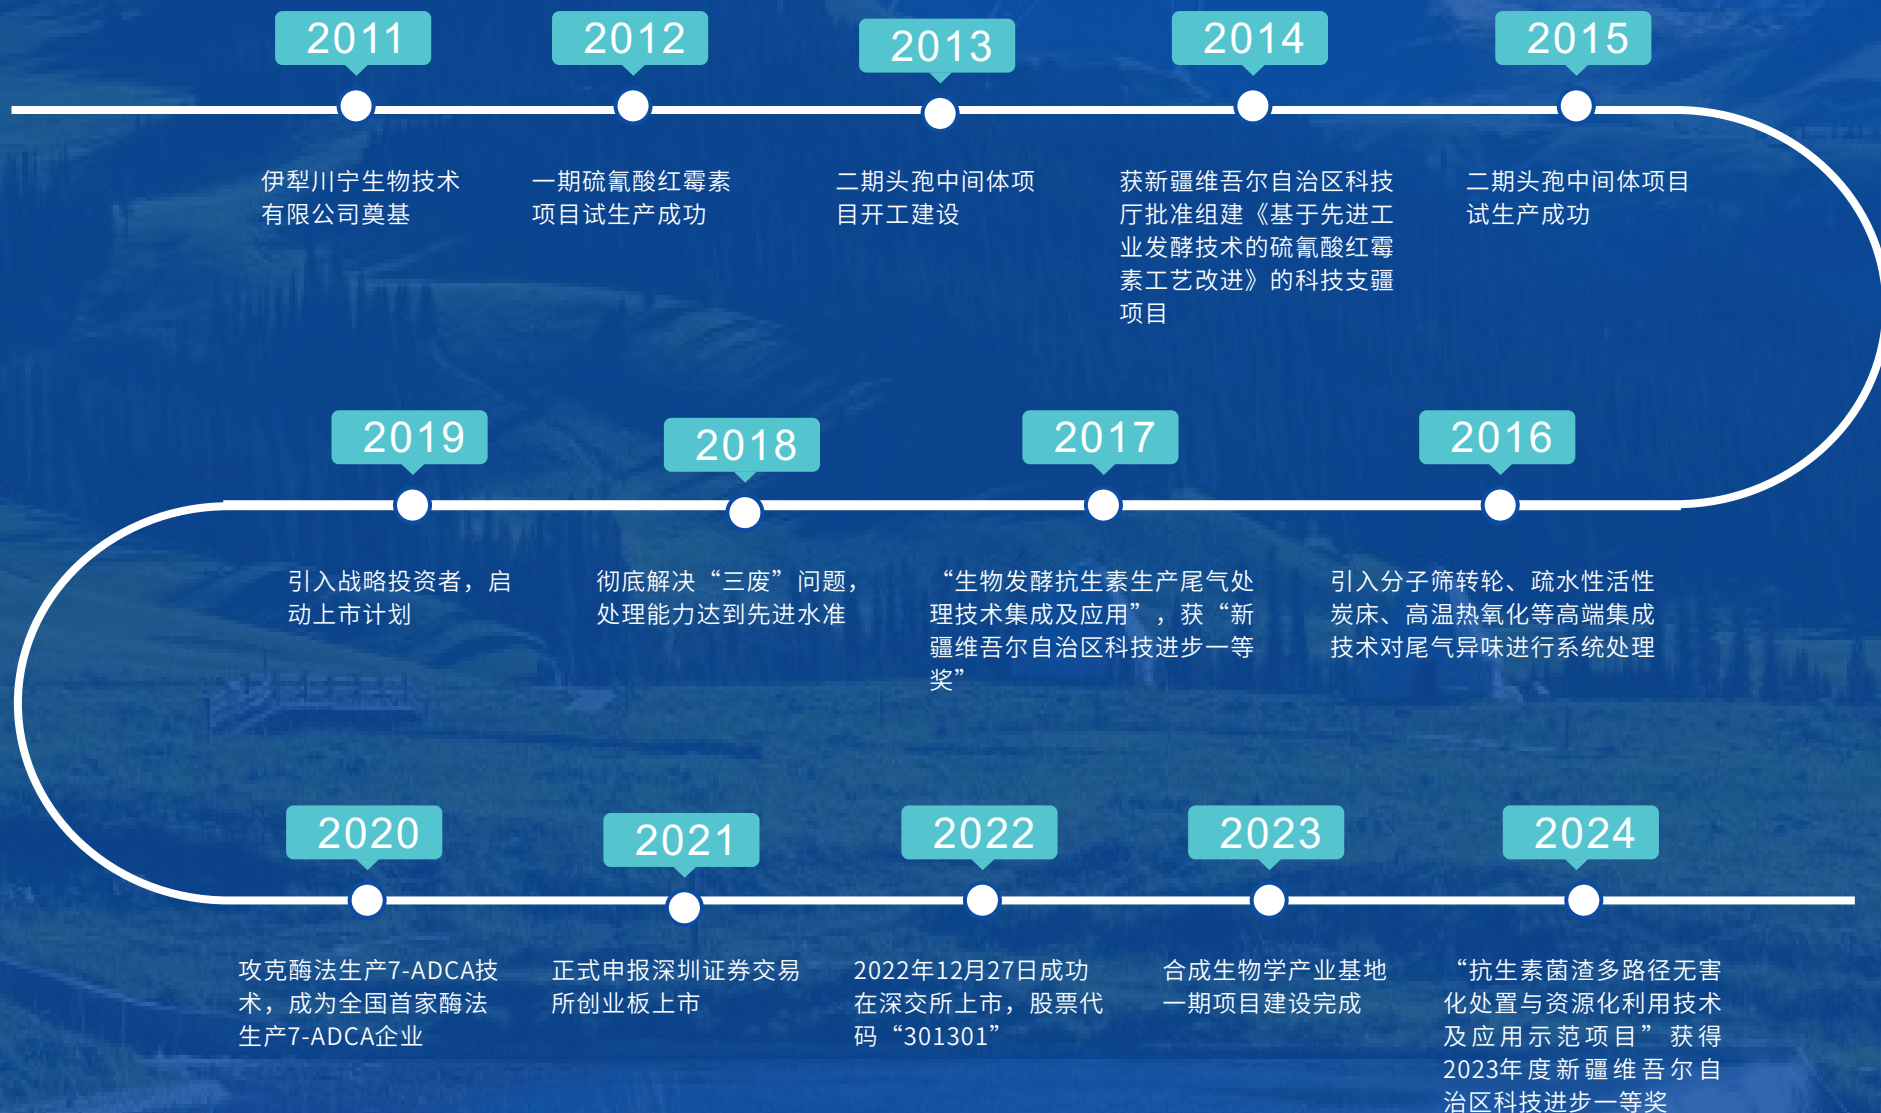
2011

伊犁川宁生物技术有限公司奠基

2012

一期硫氰酸红霉素项目试生产成功

2013

二期头孢中间体项目开工建设

2014

获新疆维吾尔自治区科技厅批准组建《基于先进工业发酵技术的硫氰酸红霉素工艺改进》的科技支疆项目

2015

二期头孢中间体项目试生产成功

2019

引入战略投资者，启动上市计划

2018

彻底解决“三废”问题，处理能力达到先进水准

2017

“生物发酵抗生素生产尾气处理技术集成及应用”，获“新疆维吾尔自治区科技进步一等奖”

2016

引入分子筛转轮、疏水性活性炭床、高温热氧化等高端集成技术对尾气异味进行系统处理

2020

攻克酶法生产7-ADCA技术，成为全国首家酶法生产7-ADCA企业

2021

正式申报深圳证券交易所创业板上市

2022

2022年12月27日成功在深交所上市，股票代码“301301”

2023

合成生物学产业基地一期项目建设完成

2024

“抗生素菌渣多路径无害化处置与资源化利用技术及应用示范项目”获得2023年度新疆维吾尔自治区科技进步一等奖